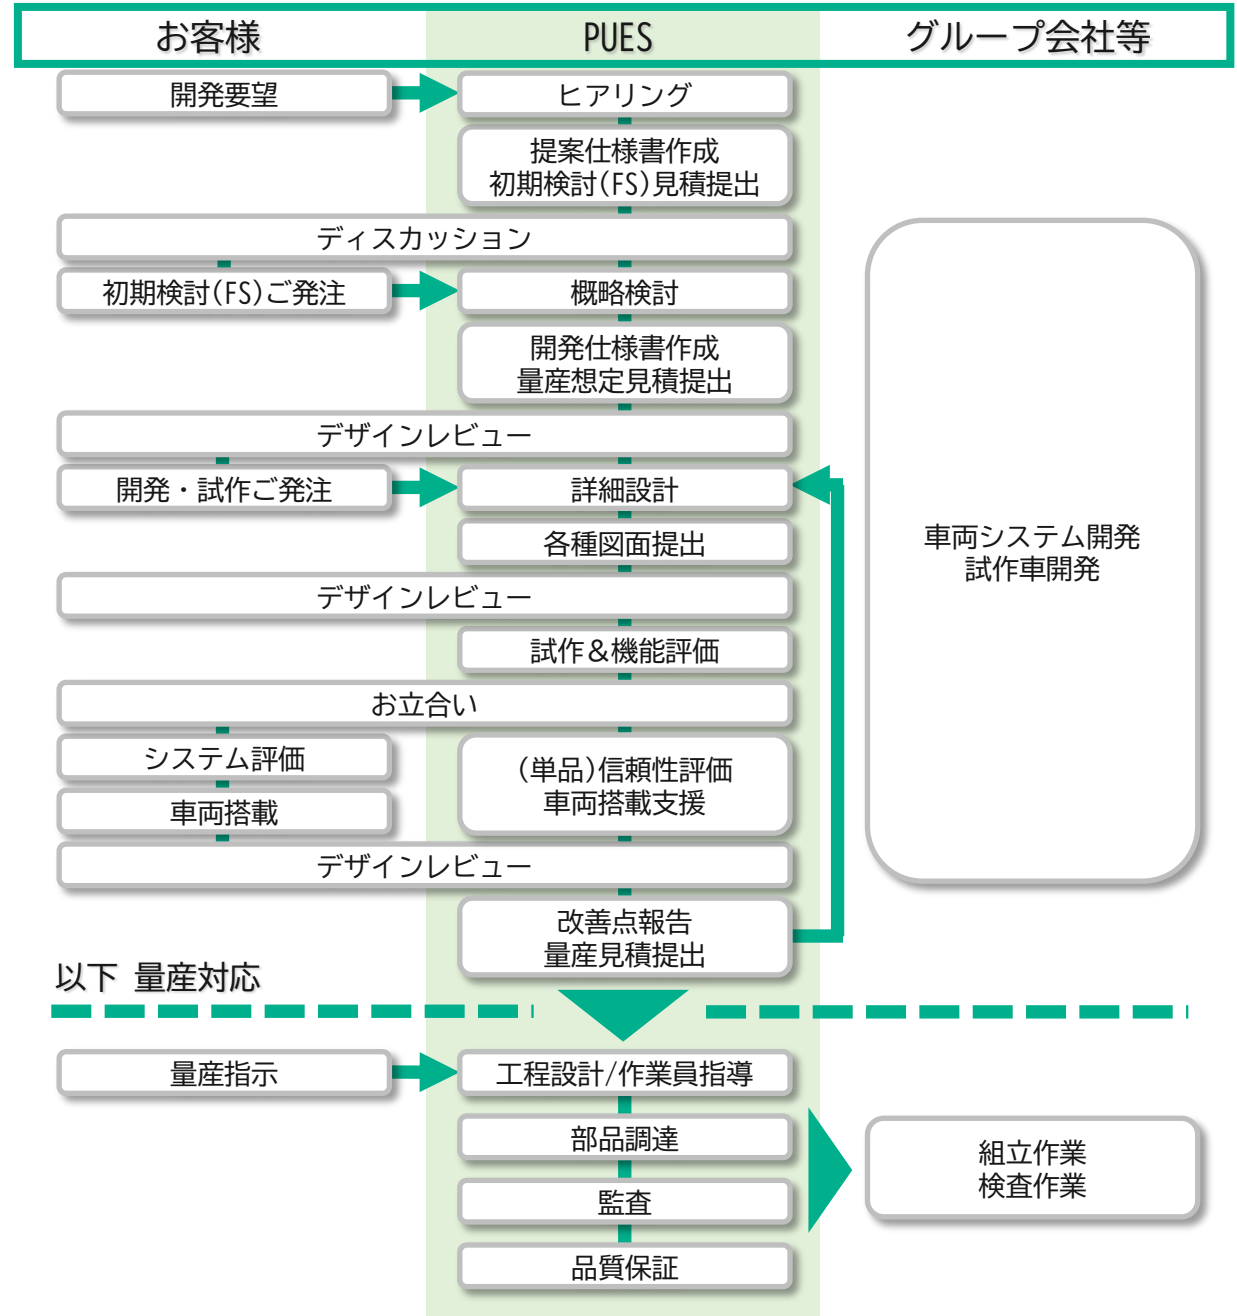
お客様

PUES

グループ会社等

開発要望

ヒアリング

提案仕様書作成
初期検討(FS)見積提出

ディスカッション

初期検討(FS)ご発注

概略検討

開発仕様書作成
量産想定見積提出

デザインレビュー

開発・試作ご発注

詳細設計

各種図面提出

デザインレビュー

試作&機能評価

お立合い

システム評価

車両搭載

(単品)信頼性評価
車両搭載支援

デザインレビュー

改善点報告
量産見積提出

車両システム開発
試作車開発

以下 量産対応

量産指示

工程設計/作業員指導

部品調達

監査

品質保証

組立作業
検査作業